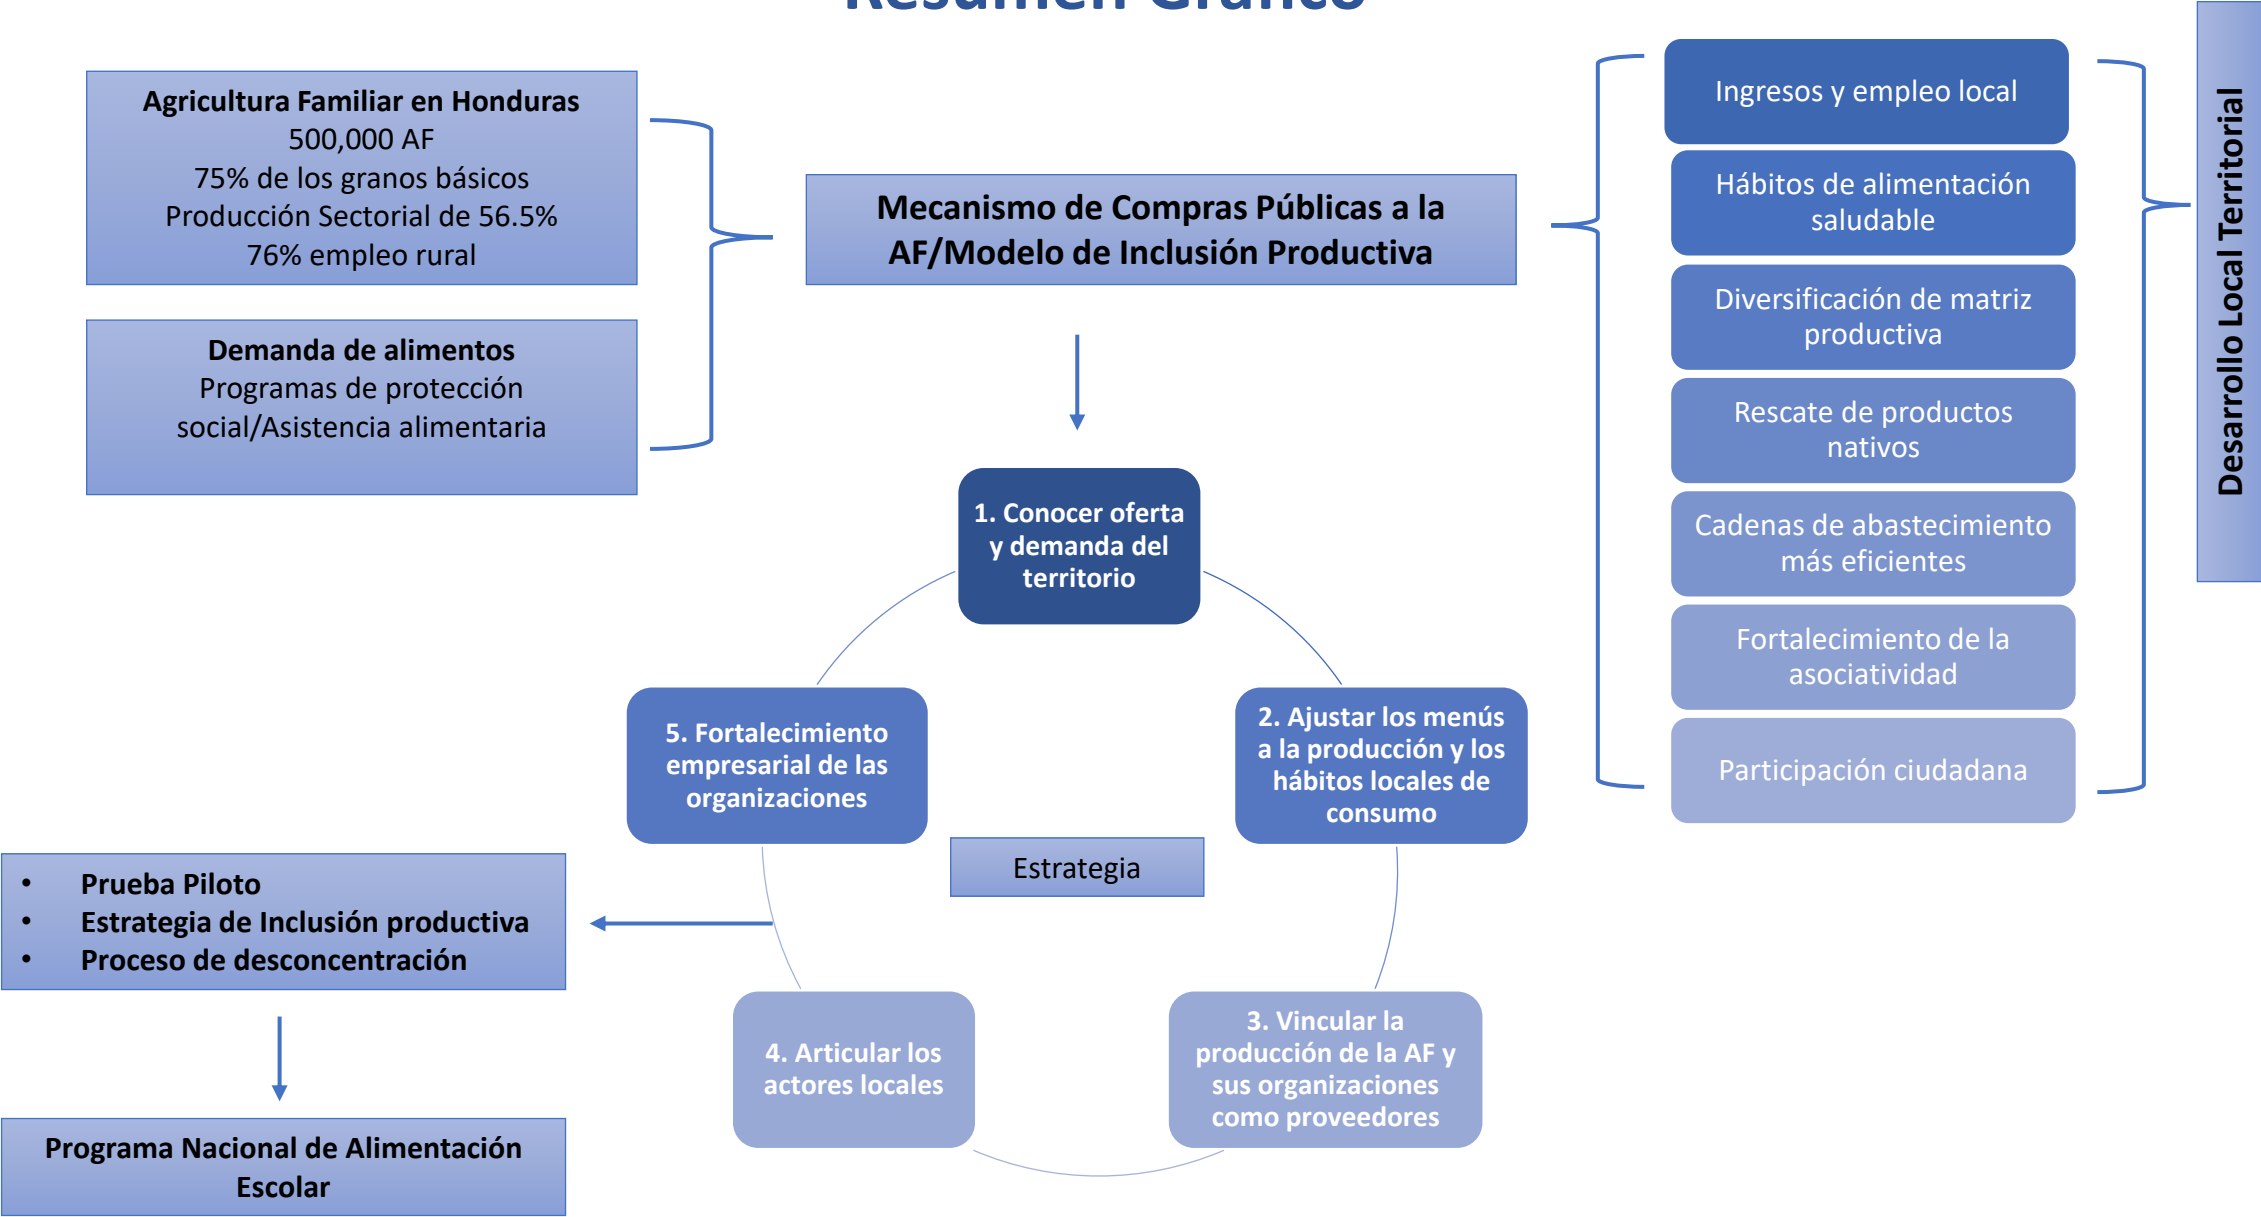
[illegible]

**Agricultura Familiar en Honduras**
500,000 AF
75% de los granos básicos
Producción Sectorial de 56.5%
76% empleo rural

**Demanda de alimentos**
Programas de protección social/Asistencia alimentaria

**Mecanismo de Compras Públicas a la AF/Modelo de Inclusión Productiva**

Ingresos y empleo local

Hábitos de alimentación saludable

Diversificación de matriz productiva

Rescate de productos nativos

Cadenas de abastecimiento más eficientes

Fortalecimiento de la asociatividad

Participación ciudadana

**Desarrollo Local Territorial**

1. Conocer oferta y demanda del territorio

2. Ajustar los menús a la producción y los hábitos locales de consumo

3. Vincular la producción de la AF y sus organizaciones como proveedores

4. Articular los actores locales

5. Fortalecimiento empresarial de las organizaciones

Estrategia

- **Prueba Piloto**
- **Estrategia de Inclusión productiva**
- **Proceso de desconcentración**

**Programa Nacional de Alimentación Escolar**